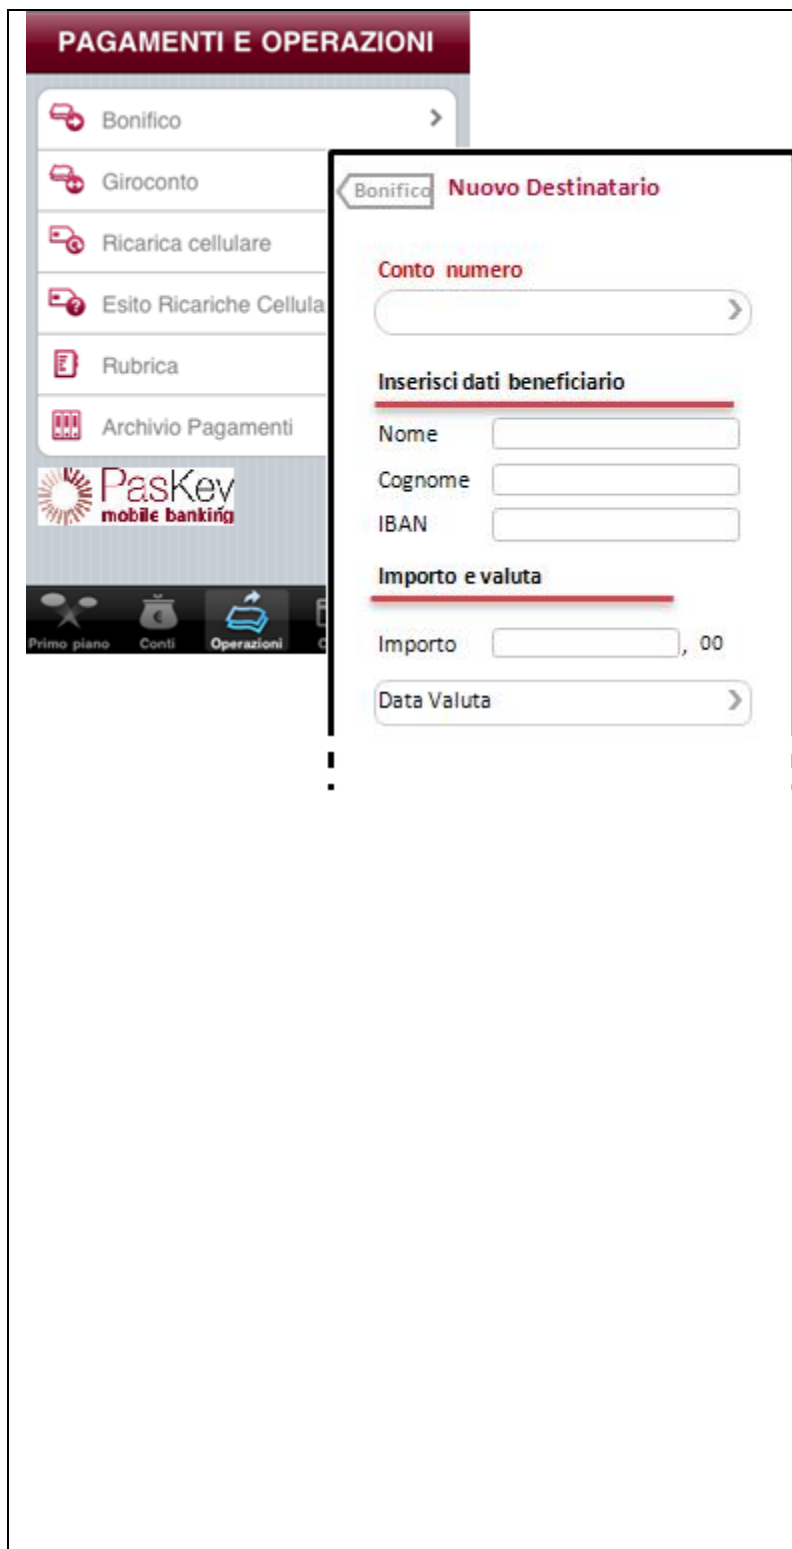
PAGAMENTI E OPERAZIONI

Bonifico

Giroconto

Ricarica cellulare

Esito Ricariche Cellula

Rubrica

Archivio Pagamenti

PasKey mobile banking

Primo piano Conti Operazioni

Bonifico Nuovo Destinatario

Conto numero

Inserisci dati beneficiario

Nome

Cognome

IBAN

Importo e valuta

Importo , 00

Data Valuta